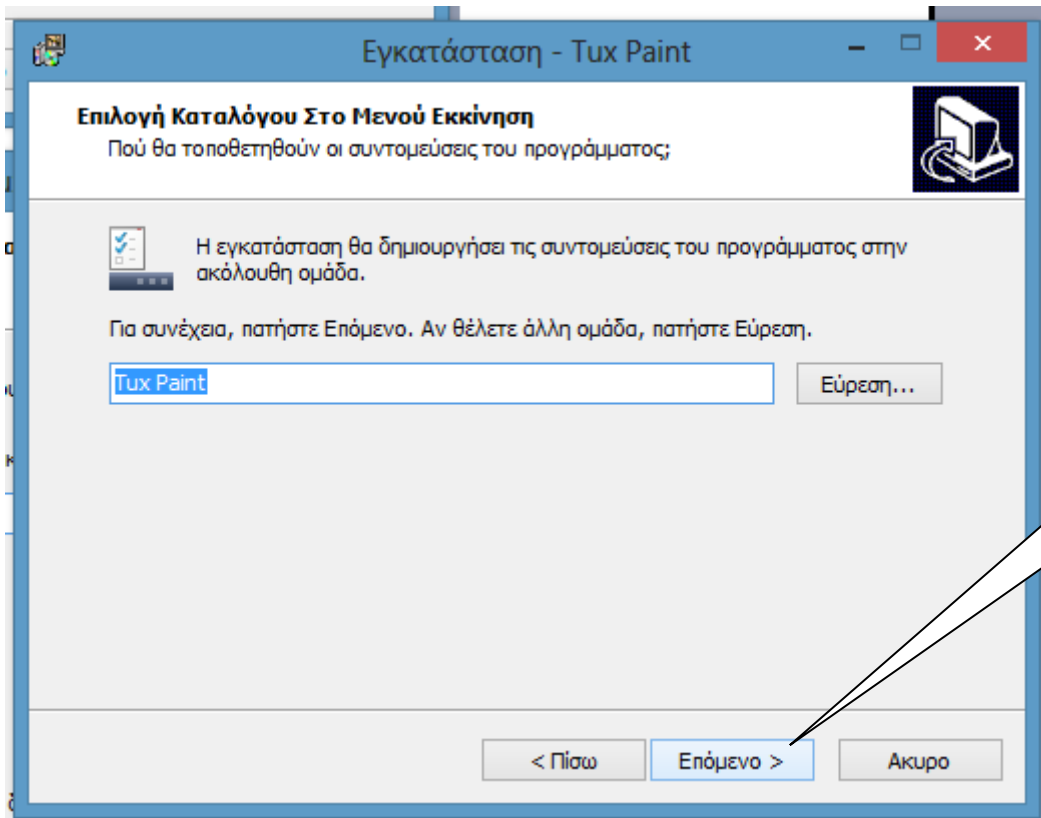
Εγκατάσταση - Tux Paint

Επιλογή Καταλόγου Στο Μενού Εκκίνηση
Πού θα τοποθετηθούν οι συντομεύσεις του προγράμματος;

Η εγκατάσταση θα δημιουργήσει τις συντομεύσεις του προγράμματος στην ακόλουθη ομάδα.

Για συνέχεια, πατήστε Επόμενο. Αν θέλετε άλλη ομάδα, πατήστε Εύρεση.

Tux Paint

Εύρεση...

< Πίσω

Επόμενο >

Ακυρο